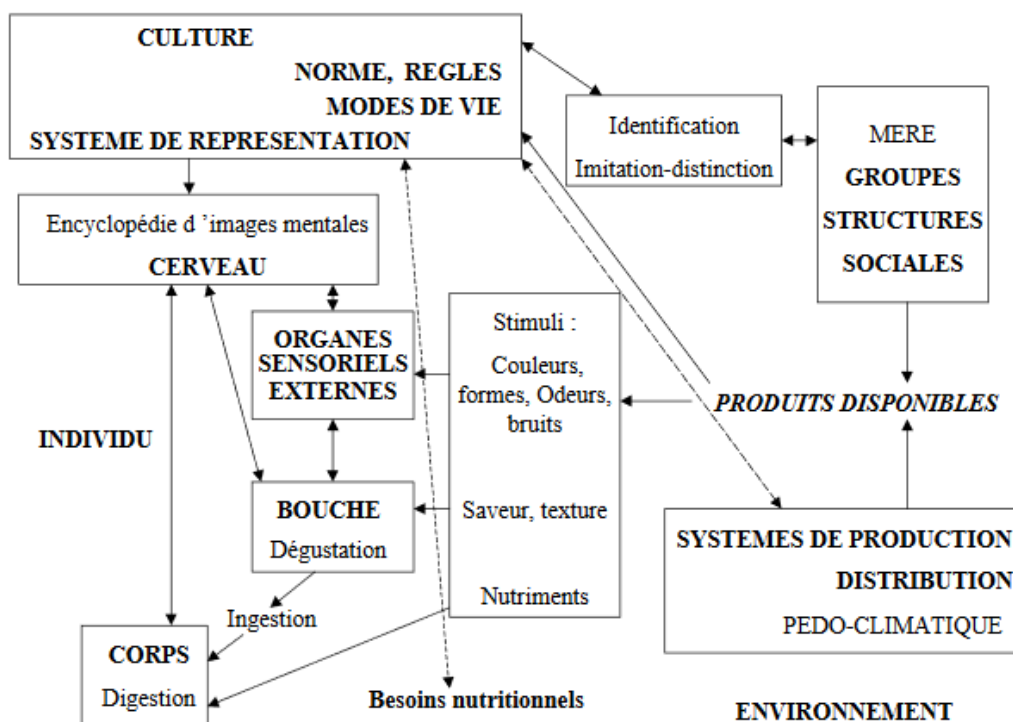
CULTURE
NORME, REGLES
MODES DE VIE
SYSTEME DE REPRESENTATION

Identification
Imitation-distinction

MERE
GROUPES
STRUCTURES
SOCIALES

Encyclopédie d 'images mentales
CERVEAU

ORGANES SENSORIELS EXTERNES

Stimuli :
Couleurs, formes, Odeurs, bruits

Saveur, texture

Nutriments

PRODUITS DISPONIBLES

INDIVIDU

BOUCHE
Dégustation

Ingestion

SYSTEMES DE PRODUCTION
DISTRIBUTION
PEDO-CLIMATIQUE

CORPS
Digestion

Besoins nutritionnels

ENVIRONNEMENT